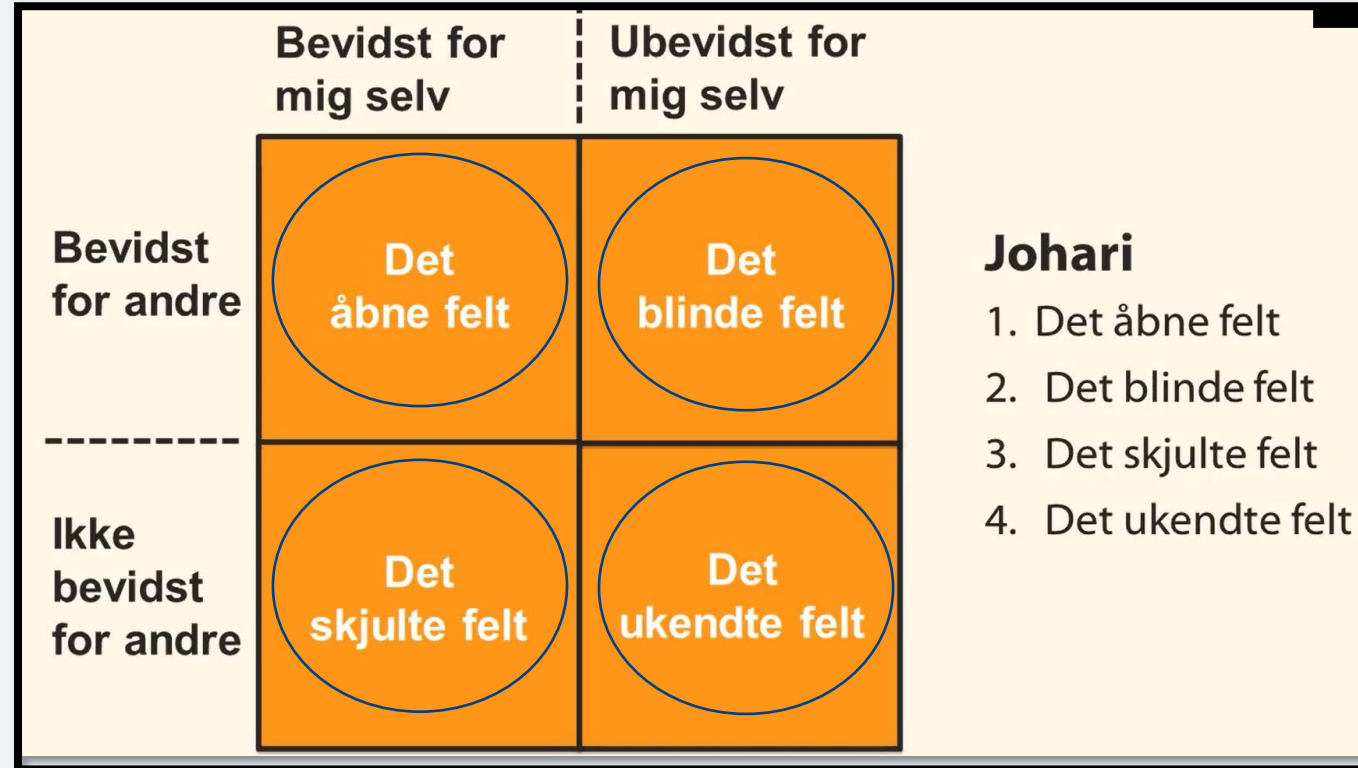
Bevidst for mig selv

Ubevidst for mig selv

Bevidst for andre

Ikke bevidst for andre

Det åbne felt

Det blinde felt

Det skjulte felt

Det ukendte felt

Johari
1. Det åbne felt
2. Det blinde felt
3. Det skjulte felt
4. Det ukendte felt